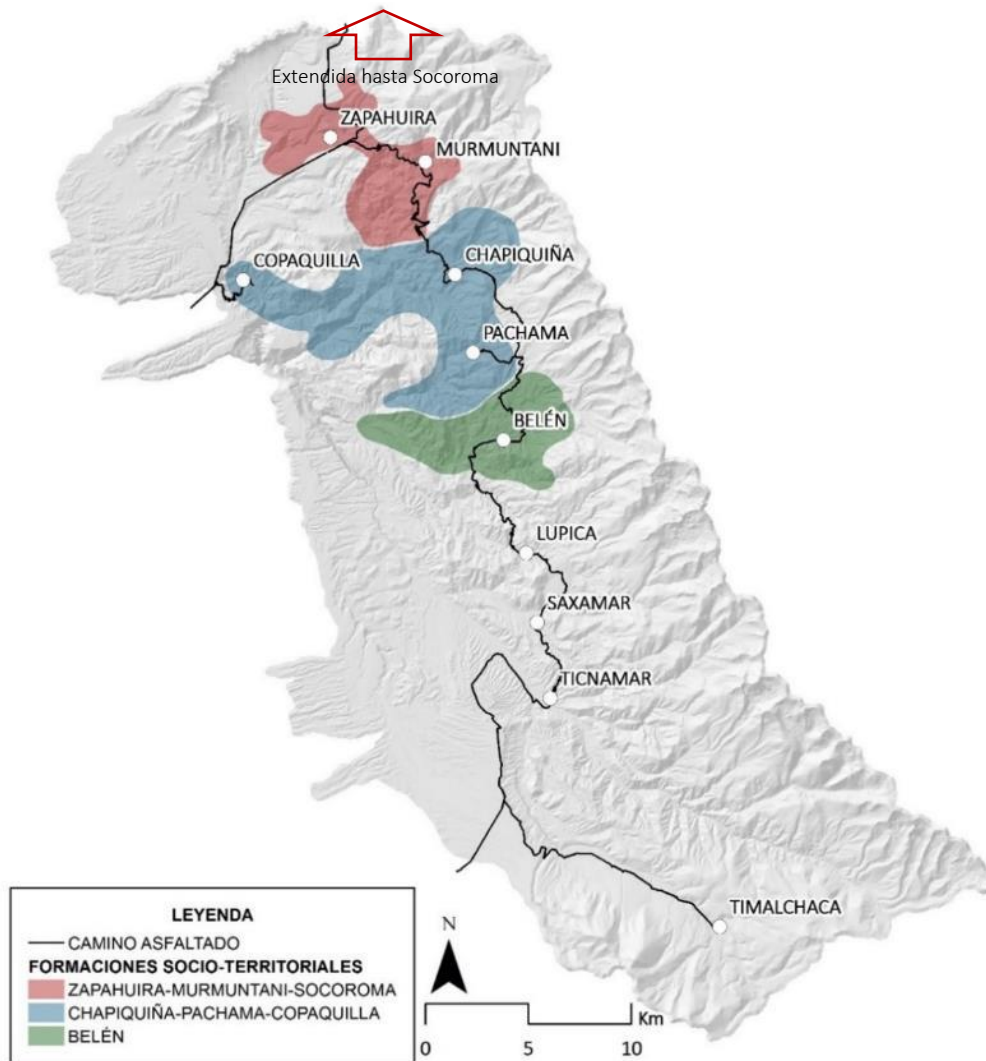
Extendida hasta Socoroma

ZAPAHUIRA

MURMUNTANI

COPAQUILLA

CHAPIQUIÑA

PACHAMA

BELÉN

LUPICA

SAXAMAR

TICNAMAR

TIMALCHACA

LEYENDA
CAMINO ASFALTADO
FORMACIONES SOCIO-TERRITORIALES
ZAPAHUIRA-MURMUNTANI-SOCOROMA
CHAPIQUIÑA-PACHAMA-COPAQUILLA
BELÉN

N

0 5 10 Km